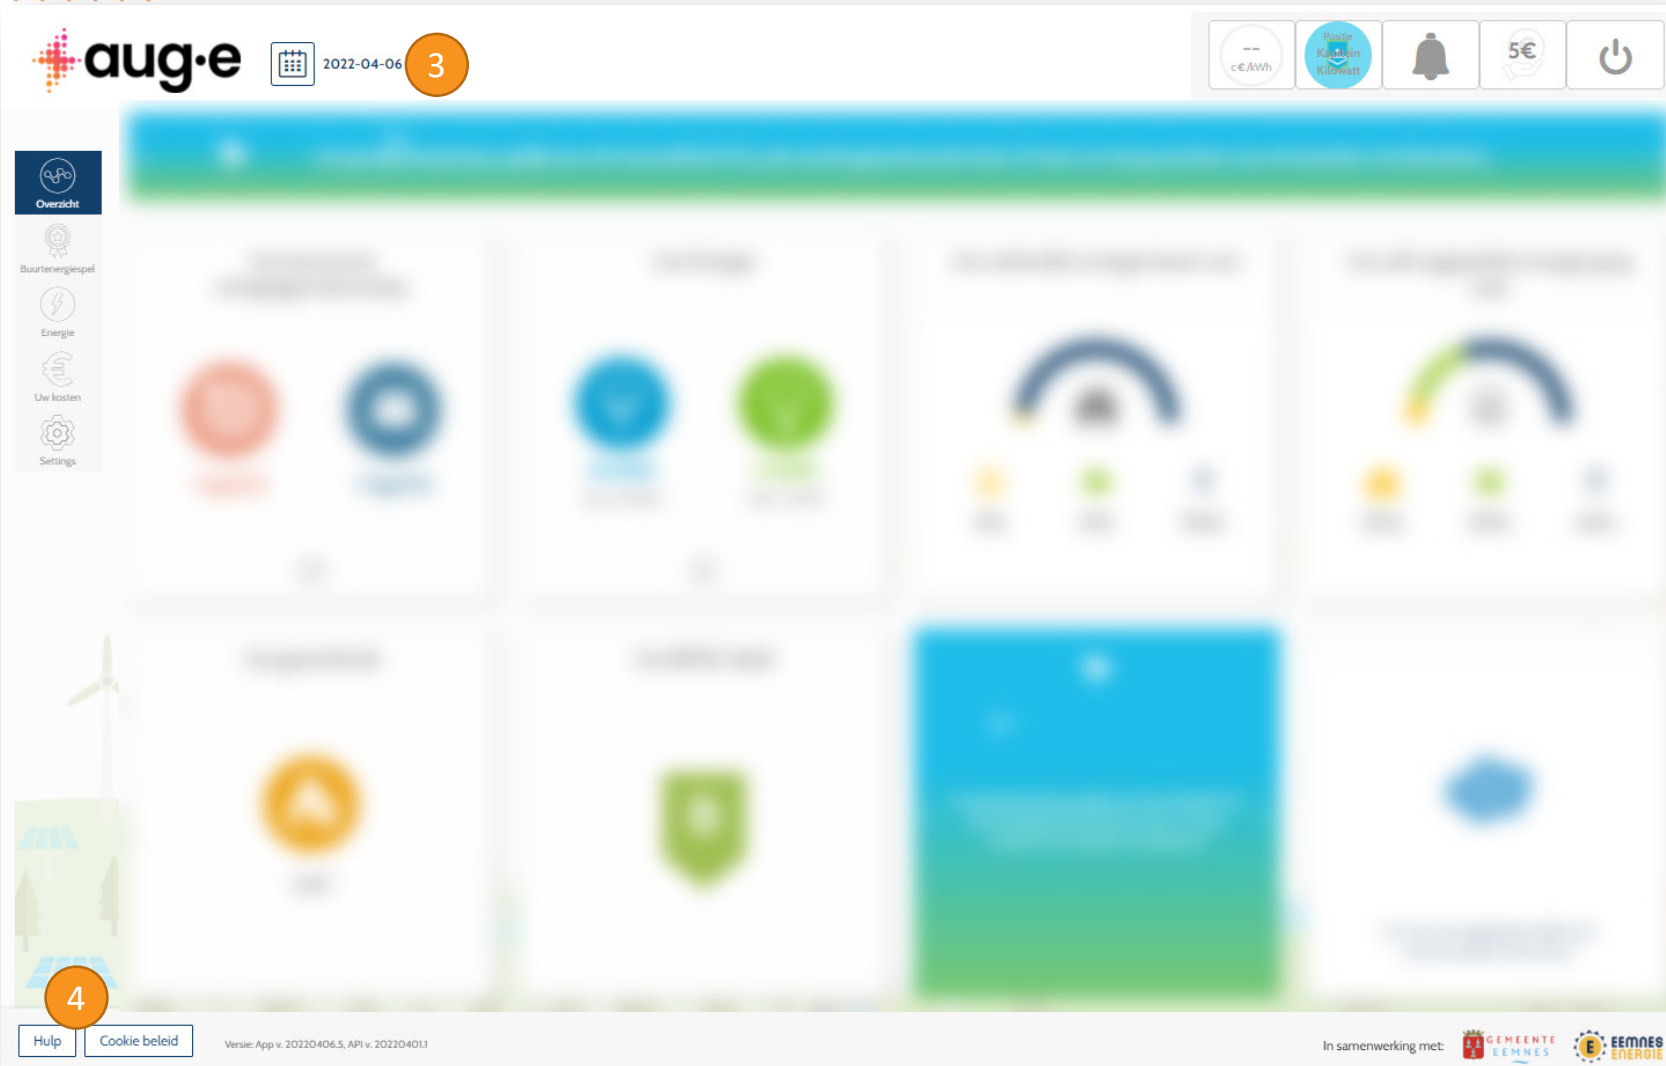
aug·e

2022-04-06

3

--
c€/kWh

Positie
Kapitein
Kilowatt

5€

Overzicht

Buurtenergiespel

Energie

Uw kosten

Settings

4

Hulp

Cookie beleid

Versie: App v. 20220406.5, API v. 20220401.1

In samenwerking met:

GEMEENTE EEMNES

EEMNES ENERGIE